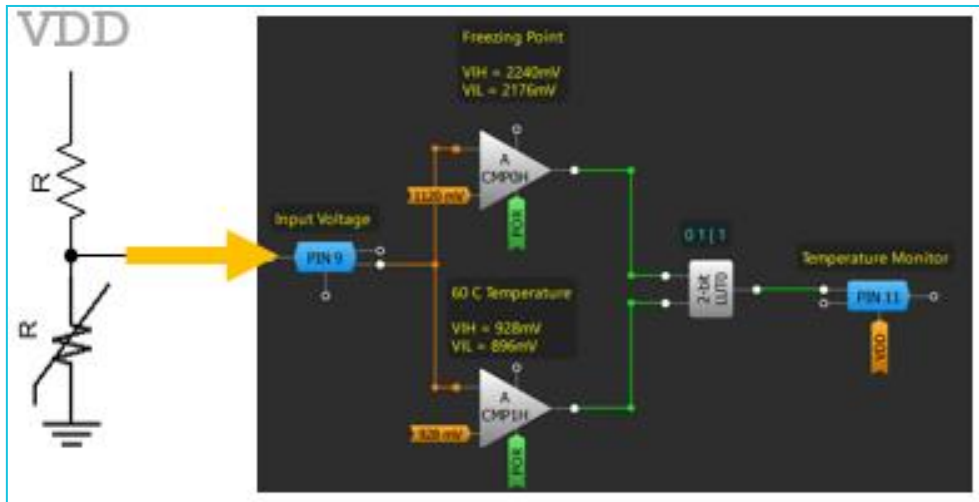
VDD

R

R

Freezing Point

VIH = 2240mV
VIL = 2176mV

1120 mV

A
CMP0H

POR

Input Voltage

PIN 9

60 C Temperature

VIH = 928mV
VIL = 896mV

928 mV

A
CMP1H

POR

0 1 | 1

2-bit
LUT0

Temperature Monitor

PIN 11

VDD